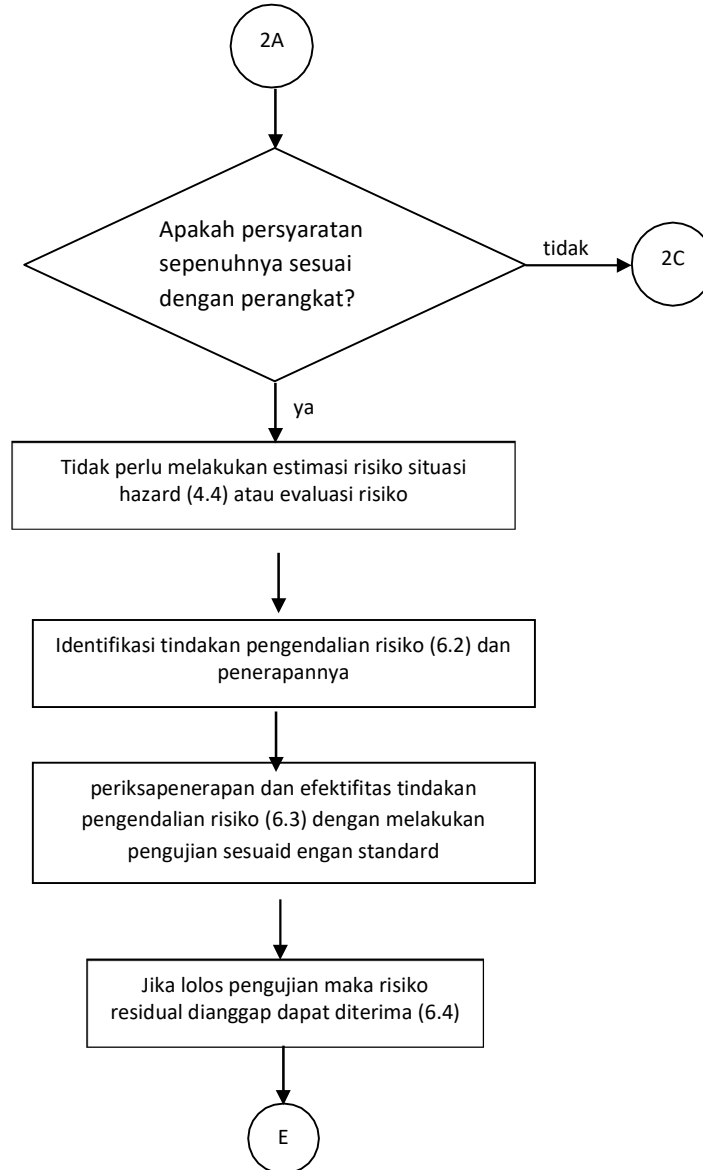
2A

Apakah persyaratan sepenuhnya sesuai dengan perangkat?

tidak

2C

ya

Tidak perlu melakukan estimasi risiko situasi hazard (4.4) atau evaluasi risiko

Identifikasi tindakan pengendalian risiko (6.2) dan penerapannya

periksapenerapan dan efektifitas tindakan pengendalian risiko (6.3) dengan melakukan pengujian sesuaid engan standard

Jika lolos pengujian maka risiko residual dianggap dapat diterima (6.4)

E